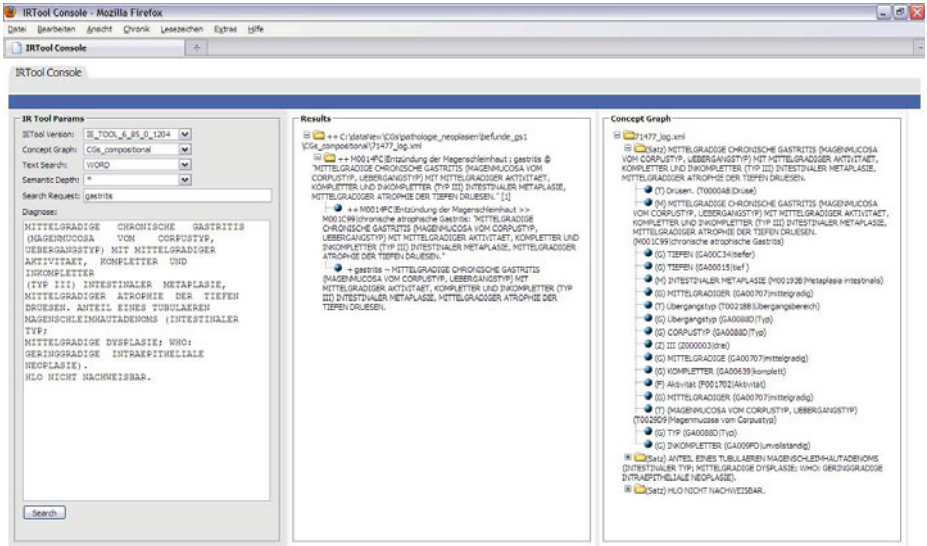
IRTool Console - Mozilla Firefox

Datei Bearbeiten Ansicht Chronik Lesezeichen Extras Hilfe

IRTool Console

IRTool Console

IR Tool Params

IRTool Version: IR_TOOL_6_85_0_1204
Concept Graph: CGs_compositional
Text Search: WORD
Semantic Depth: *
Search Request: gastritis
Diagnose:

MITTELGRADIGE CHRONISCHE GASTRITIS (MAGENMUCOSA VOM CORPUSTYP, UEBERGANGSTYP) MIT MITTELGRADIGER AKTIVITAET, KOMPLETTER UND INKOMPLETTER (TYP III) INTESTINALER METAPLASIE, MITTELGRADIGER ATROPHIE DER TIEFEN DRUESEN. ANTEIL EINES TUBULAEREN MAGENSCHLEIMHAUTADENOMS (INTESTINALER TYP; MITTELGRADIGE DYSPLASIE; WHO: GERINGGRADIGE INTRAEPITHELIALE NEOPLASIE). HLO NICHT NACHWEISBAR.

Search

Results

++ C:\dataNew\CGs\pathologie_neoplasien\befunde_gs1\CGs_compositional\71477_log.xml

++ M0014FC|Entzündung der Magenschleimhaut ; gastritis @ "MITTELGRADIGE CHRONISCHE GASTRITIS (MAGENMUCOSA VOM CORPUSTYP, UEBERGANGSTYP) MIT MITTELGRADIGER AKTIVITAET, KOMPLETTER UND INKOMPLETTER (TYP III) INTESTINALER METAPLASIE, MITTELGRADIGER ATROPHIE DER TIEFEN DRUESEN." [1]

++ M0014FC|Entzündung der Magenschleimhaut >> M001C99|chronische atrophische Gastritis: "MITTELGRADIGE CHRONISCHE GASTRITIS (MAGENMUCOSA VOM CORPUSTYP, UEBERGANGSTYP) MIT MITTELGRADIGER AKTIVITAET, KOMPLETTER UND INKOMPLETTER (TYP III) INTESTINALER METAPLASIE, MITTELGRADIGER ATROPHIE DER TIEFEN DRUESEN."

+ gastritis ~ MITTELGRADIGE CHRONISCHE GASTRITIS (MAGENMUCOSA VOM CORPUSTYP, UEBERGANGSTYP) MIT MITTELGRADIGER AKTIVITAET, KOMPLETTER UND INKOMPLETTER (TYP III) INTESTINALER METAPLASIE, MITTELGRADIGER ATROPHIE DER TIEFEN DRUESEN.

Concept Graph

71477_log.xml
(Satz) MITTELGRADIGE CHRONISCHE GASTRITIS (MAGENMUCOSA VOM CORPUSTYP, UEBERGANGSTYP) MIT MITTELGRADIGER AKTIVITAET, KOMPLETTER UND INKOMPLETTER (TYP III) INTESTINALER METAPLASIE, MITTELGRADIGER ATROPHIE DER TIEFEN DRUESEN.
(T) Drüsen. (T0000A8|Druse)
(M) MITTELGRADIGE CHRONISCHE GASTRITIS (MAGENMUCOSA VOM CORPUSTYP, UEBERGANGSTYP) MIT MITTELGRADIGER AKTIVITAET, KOMPLETTER UND INKOMPLETTER (TYP III) INTESTINALER METAPLASIE, MITTELGRADIGER ATROPHIE DER TIEFEN DRUESEN. (M001C99|chronische atrophische Gastritis)
(G) TIEFEN (GA00C34|tiefer)
(G) TIEFEN (GA00015|tief)
(M) INTESTINALER METAPLASIE (M00192B|Metaplasia intestinalis)
(G) MITTELGRADIGER (GA00707|mittelgradig)
(T) Übergangstyp (T002188|Übergangsbereich)
(G) Übergangstyp (GA0088D|Typ)
(G) CORPUSTYP (GA0088D|Typ)
(Z) III (Z000003|drei)
(G) MITTELGRADIGE (GA00707|mittelgradig)
(G) KOMPLETTER (GA00639|komplett)
(F) Aktivität (F001702|Aktivität)
(G) MITTELGRADIGER (GA00707|mittelgradig)
(T) (MAGENMUCOSA VOM CORPUSTYP, UEBERGANGSTYP) (T0020D9|Magenmucosa vom Corpustyp)
(G) TYP (GA0088D|Typ)
(G) INKOMPLETTER (GA009FD|unvollständig)
(Satz) ANTEIL EINES TUBULAEREN MAGENSCHLEIMHAUTADENOMS (INTESTINALER TYP; MITTELGRADIGE DYSPLASIE; WHO: GERINGGRADIGE INTRAEPITHELIALE NEOPLASIE).
(Satz) HLO NICHT NACHWEISBAR.